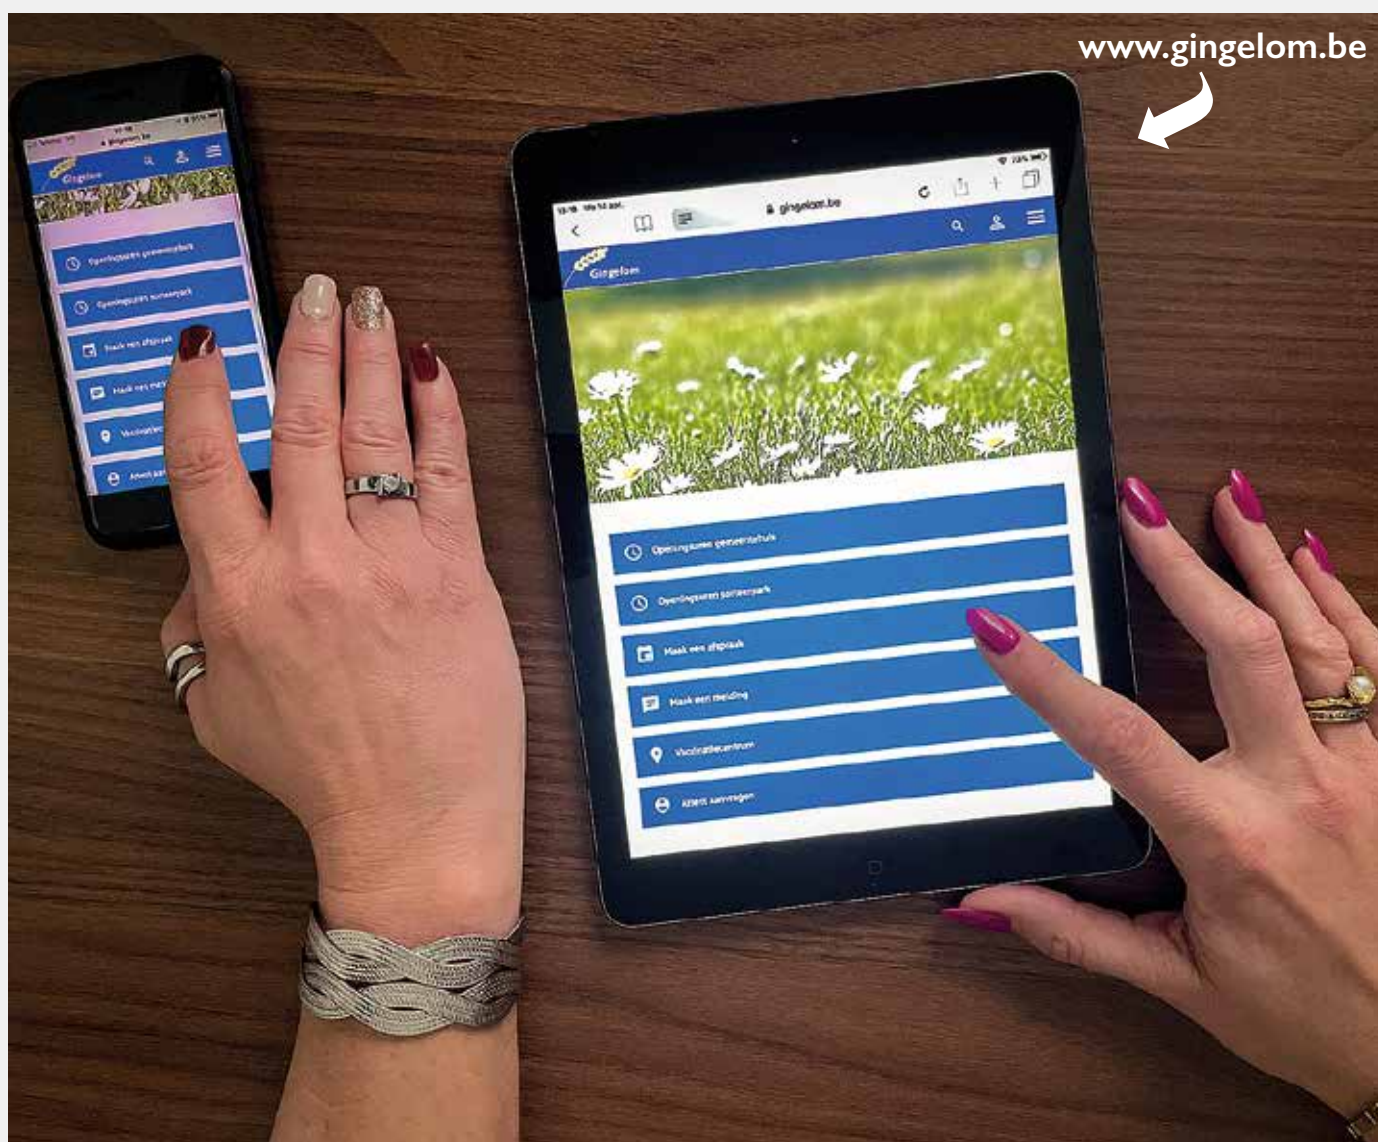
www.gingelom.be

gingelom.be
Gingelom

Openingsuren gemeentehuis
Openingsuren containerpark
Maak een afspraak
Maak een melding
Vaccinatiecentrum
Attest aanvragen

gingelom.be
Gingelom
Openingsuren gemeentehuis
Openingsuren containerpark
Maak een afspraak
Maak een me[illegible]
Vaccinatie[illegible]
Attest aa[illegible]